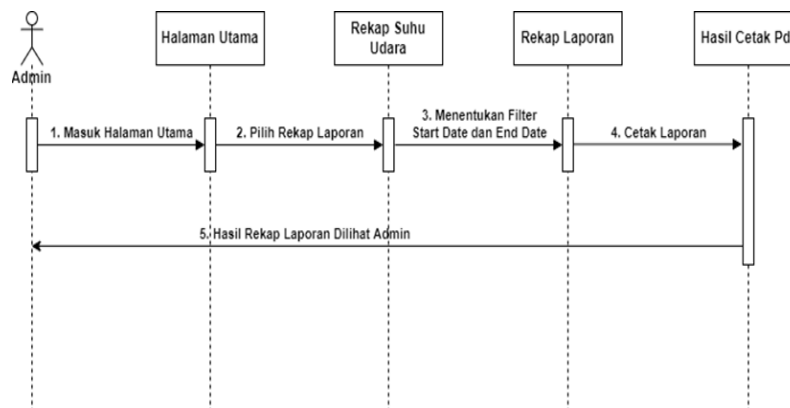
Admin

Halaman Utama

Rekap Suhu Udara

Rekap Laporan

Hasil Cetak Pd

1. Masuk Halaman Utama

2. Pilih Rekap Laporan

3. Menentukan Filter Start Date dan End Date

4. Cetak Laporan

5. Hasil Rekap Laporan Dilihat Admin